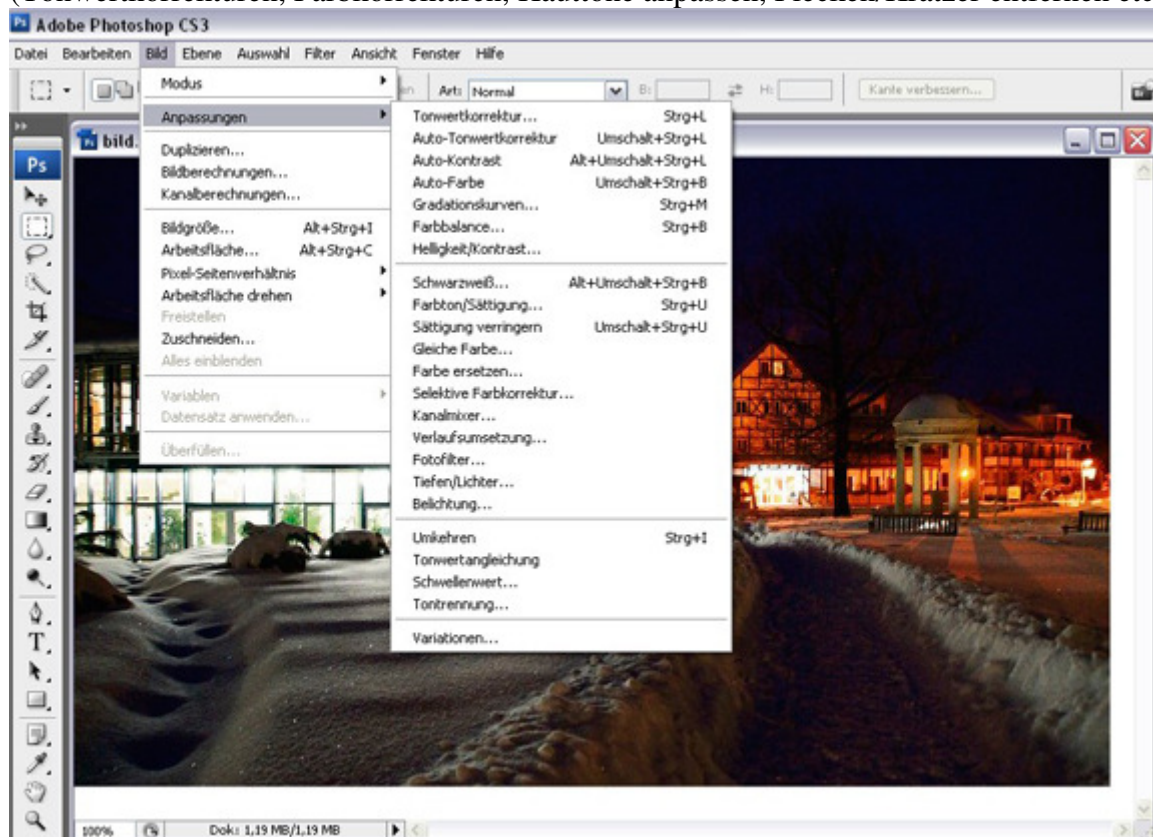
(Tonwertkorrekturen, Farbkorrekturen, Hauttöne anpassen, Flecken/Kratzer entfernen etc.

Adobe Photoshop CS3

Datei Bearbeiten Bild Ebene Auswahl Filter Ansicht Fenster Hilfe

Art: Normal

Kante verbessern...

bild.

Modus
Anpassungen
Duplizieren...
Bildberechnungen...
Kanalberechnungen...
Bildgröße... Alt+Strg+I
Arbeitsfläche... Alt+Strg+C
Pixel-Seitenverhältnis
Arbeitsfläche drehen
Freistellen
Zuschneiden...
Alles einblenden
Variablen
Datensatz anwenden...
Überfüllen...

Tonwertkorrektur... Strg+L
Auto-Tonwertkorrektur Umschalt+Strg+L
Auto-Kontrast Alt+Umschalt+Strg+L
Auto-Farbe Umschalt+Strg+B
Gradationskurven... Strg+M
Farbbalance... Strg+B
Helligkeit/Kontrast...
Schwarzweiß... Alt+Umschalt+Strg+B
Farbton/Sättigung... Strg+U
Sättigung verringern Umschalt+Strg+U
Gleiche Farbe...
Farbe ersetzen...
Selektive Farbkorrektur...
Kanalmixer...
Verlaufsumsetzung...
Fotofilter...
Tiefen/Lichter...
Belichtung...
Umkehren Strg+I
Tonwertangleichung
Schwellenwert...
Tontrennung...
Variationen...

100% Dok: 1,19 MB/1,19 MB